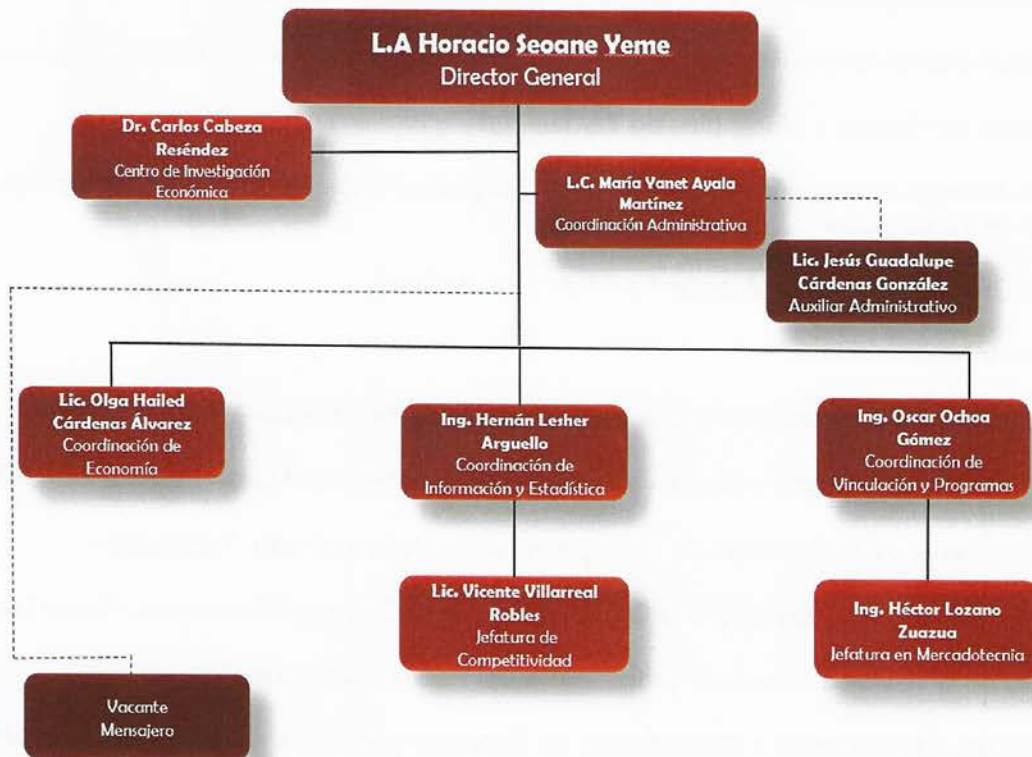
L.A Horacio Seoane Yeme
Director General

Dr. Carlos Cabeza Reséndez
Centro de Investigación Económica

L.C. María Yanet Ayala Martínez
Coordinación Administrativa

Lic. Jesús Guadalupe Cárdenas González
Auxiliar Administrativo

Lic. Olga Hailed Cárdenas Álvarez
Coordinación de Economía

Ing. Hernán Lesher Arguello
Coordinación de Información y Estadística

Ing. Oscar Ochoa Gómez
Coordinación de Vinculación y Programas

Lic. Vicente Villarreal Robles
Jefatura de Competitividad

Ing. Héctor Lozano Zuazua
Jefatura en Mercadotecnia

Vacante
Mensajero